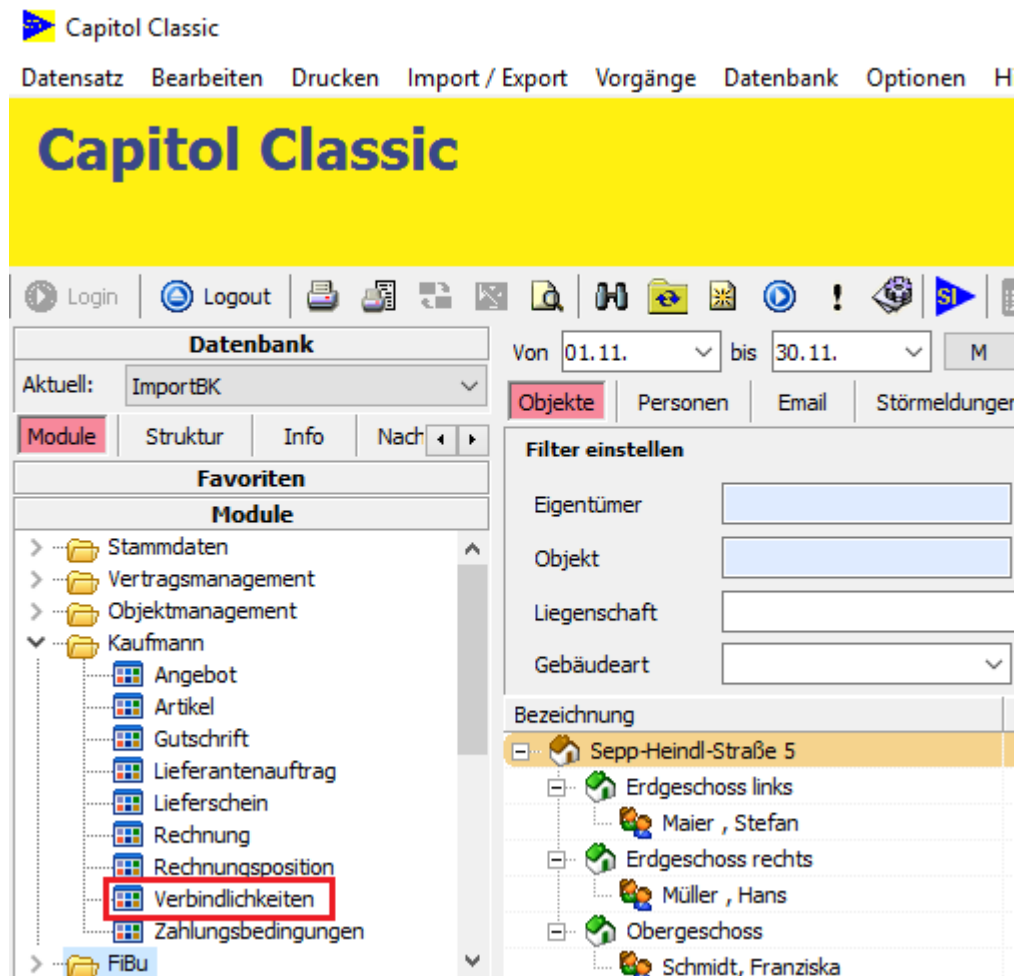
Capitol Classic

Datensatz Bearbeiten Drucken Import / Export Vorgänge Datenbank Optionen H

Capitol Classic

Login Logout

Datenbank

Aktuell: ImportBK

Module Struktur Info Nach

Favoriten

Module

Stammdaten
Vertragsmanagement
Objektmanagement
Kaufmann
Angebot
Artikel
Gutschrift
Lieferantenauftrag
Lieferschein
Rechnung
Rechnungsposition
Verbindlichkeiten
Zahlungsbedingungen
FiBu

Von 01.11. bis 30.11. M

Objekte Personen Email Störmeldunger

Filter einstellen

Eigentümer

Objekt

Liegenschaft

Gebäudeart

Bezeichnung

Sepp-Heindl-Straße 5
Erdgeschoss links
Maier , Stefan
Erdgeschoss rechts
Müller , Hans
Obergeschoss
Schmidt, Franziska